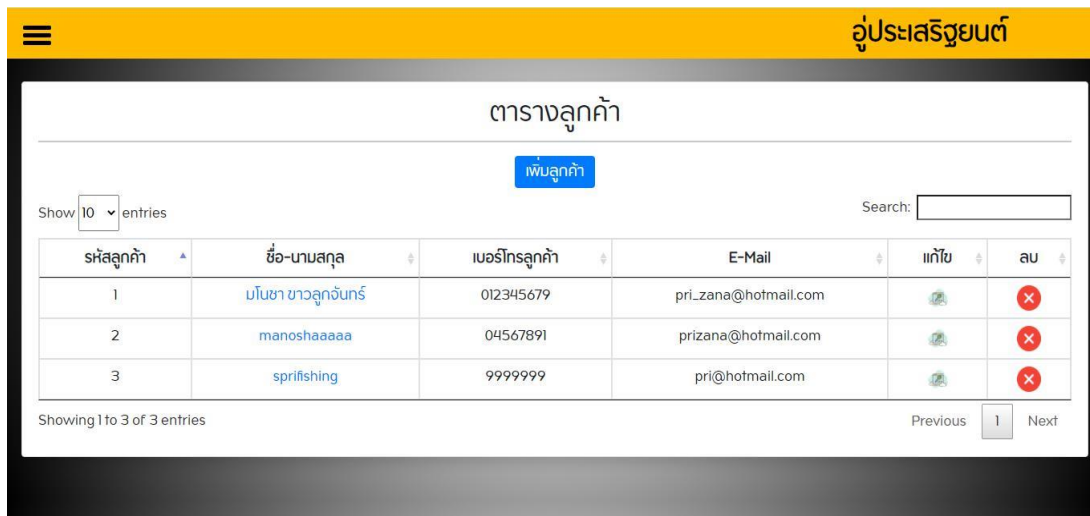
อู่ประเสริฐยนต์

ตารางลูกค้า

เพิ่มลูกค้า

Show 10 entries

Search:

| รหัสลูกค้า | ชื่อ-นามสกุล | เบอร์โทรลูกค้า | E-Mail | แก้ไข | ลบ |
|---|---|---|---|---|---|
| 1 | มโนชา ขาวลูกจันทร์ | 012345679 | pri_zana@hotmail.com | | |
| 2 | manoshaaaaa | 04567891 | prizana@hotmail.com | | |
| 3 | sprifishing | 9999999 | pri@hotmail.com | | |

Showing 1 to 3 of 3 entries

Previous 1 Next